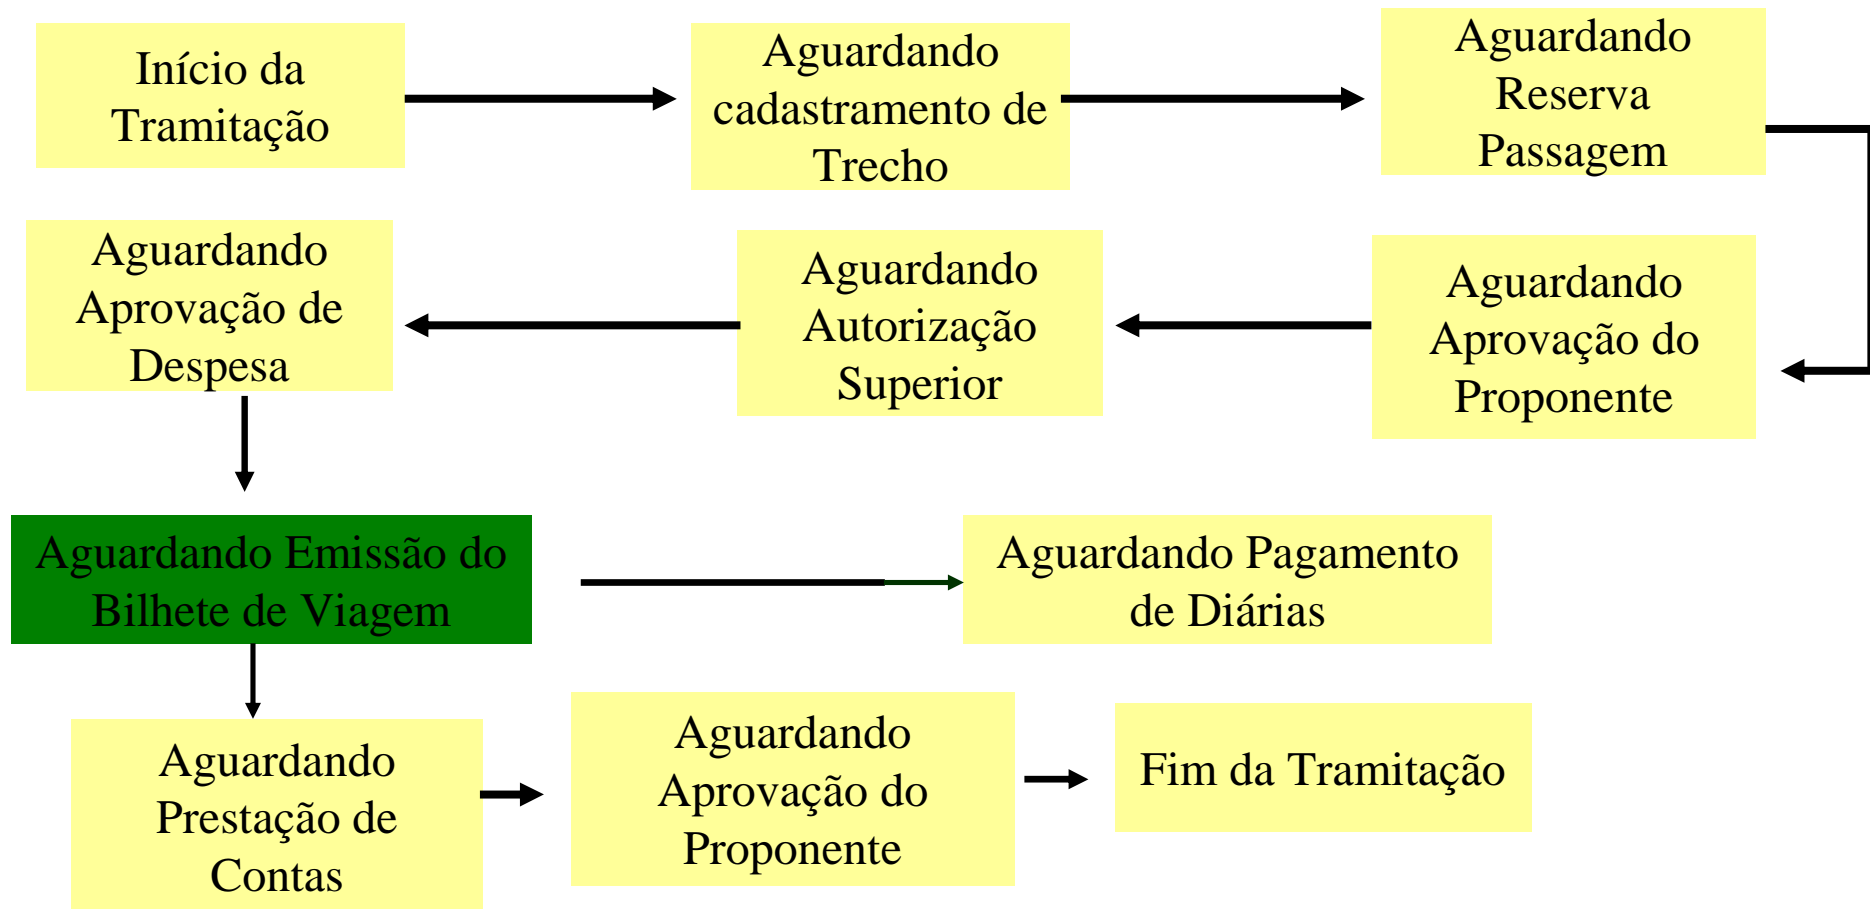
Início da Tramitação

Aguardando cadastramento de Trecho

Aguardando Reserva Passagem

Aguardando Aprovação do Proponente

Aguardando Autorização Superior

Aguardando Aprovação de Despesa

Aguardando Emissão do Bilhete de Viagem

Aguardando Pagamento de Diárias

Aguardando Prestação de Contas

Aguardando Aprovação do Proponente

Fim da Tramitação